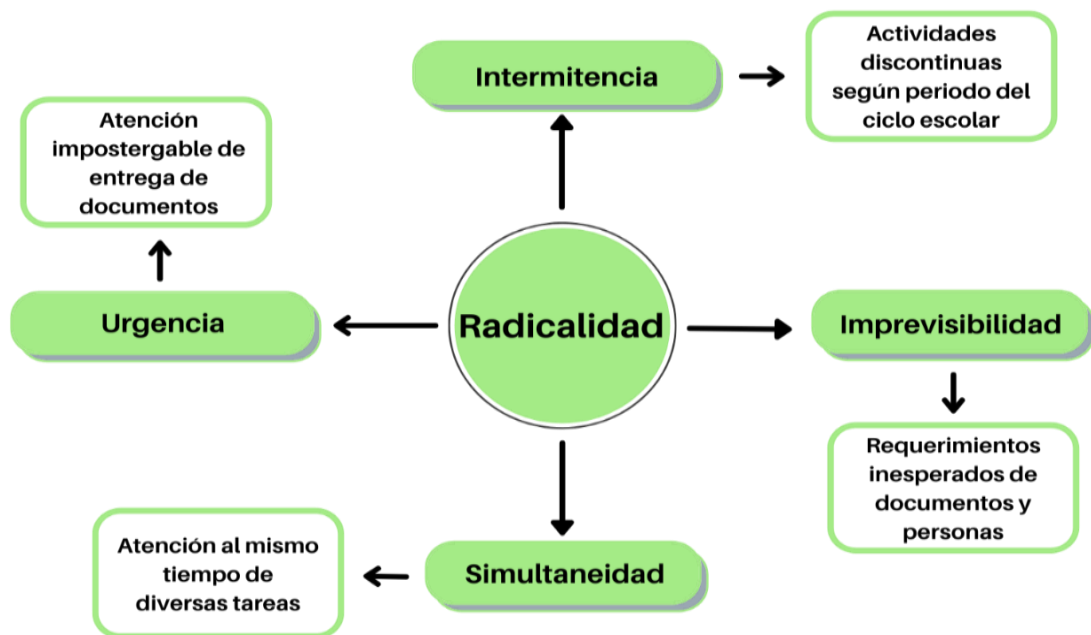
Intermitencia

Actividades discontinuas según periodo del ciclo escolar

Atención impostergable de entrega de documentos

Urgencia

Radicalidad

Imprevisibilidad

Requerimientos inesperados de documentos y personas

Atención al mismo tiempo de diversas tareas

Simultaneidad